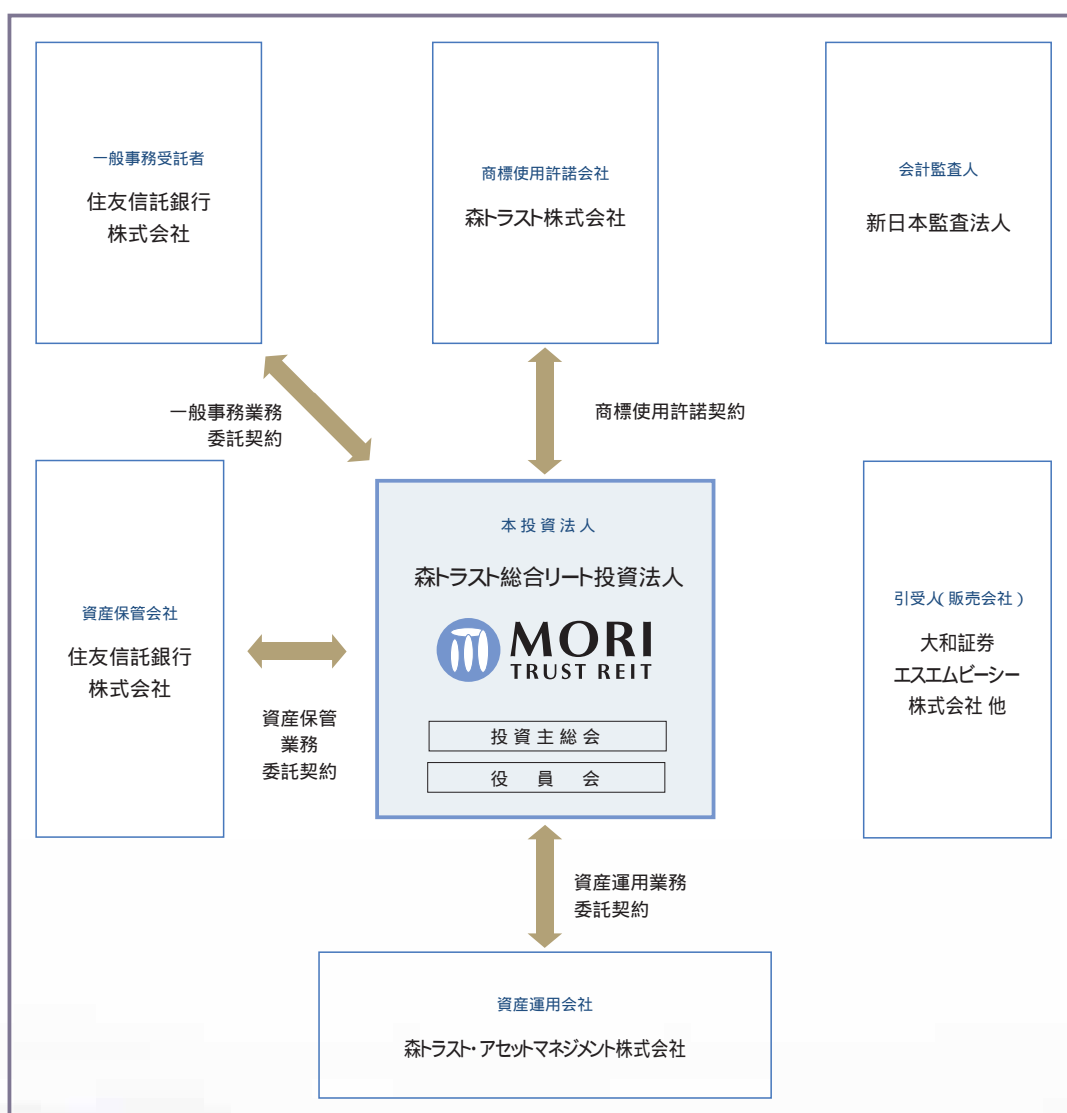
一般事務受託者

住友信託銀行
株式会社

商標使用許諾会社

森トラスト株式会社

会計監査人

新日本監査法人

一般事務業務
委託契約

商標使用許諾契約

資産保管会社

住友信託銀行
株式会社

本投資法人

森トラスト総合リート投資法人

MORI
TRUST REIT

投資主総会

役員会

引受人(販売会社)

大和証券
エスエムビーシー
株式会社 他

資産保管
業務
委託契約

資産運用業務
委託契約

資産運用会社

森トラスト・アセットマネジメント株式会社